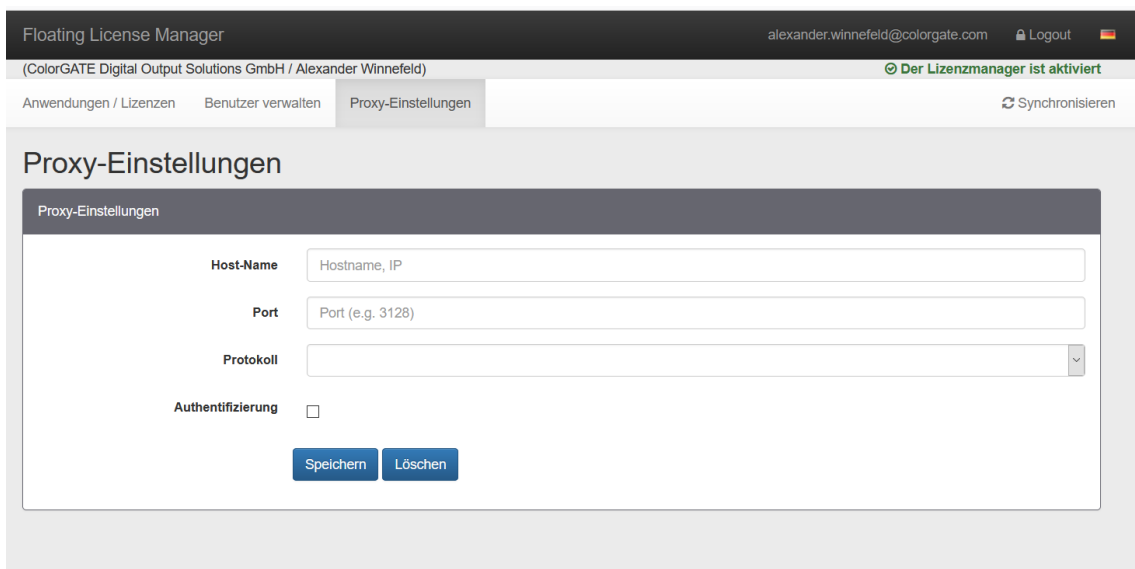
Floating License Manager
alexander.winnefeld@colorgate.com Logout

(ColorGATE Digital Output Solutions GmbH / Alexander Winnefeld)
Der Lizenzmanager ist aktiviert

Anwendungen / Lizenzen
Benutzer verwalten
Proxy-Einstellungen
Synchronisieren

Proxy-Einstellungen

Proxy-Einstellungen

Host-Name
Hostname, IP

Port
Port (e.g. 3128)

Protokoll

Authentifizierung

Speichern
Löschen